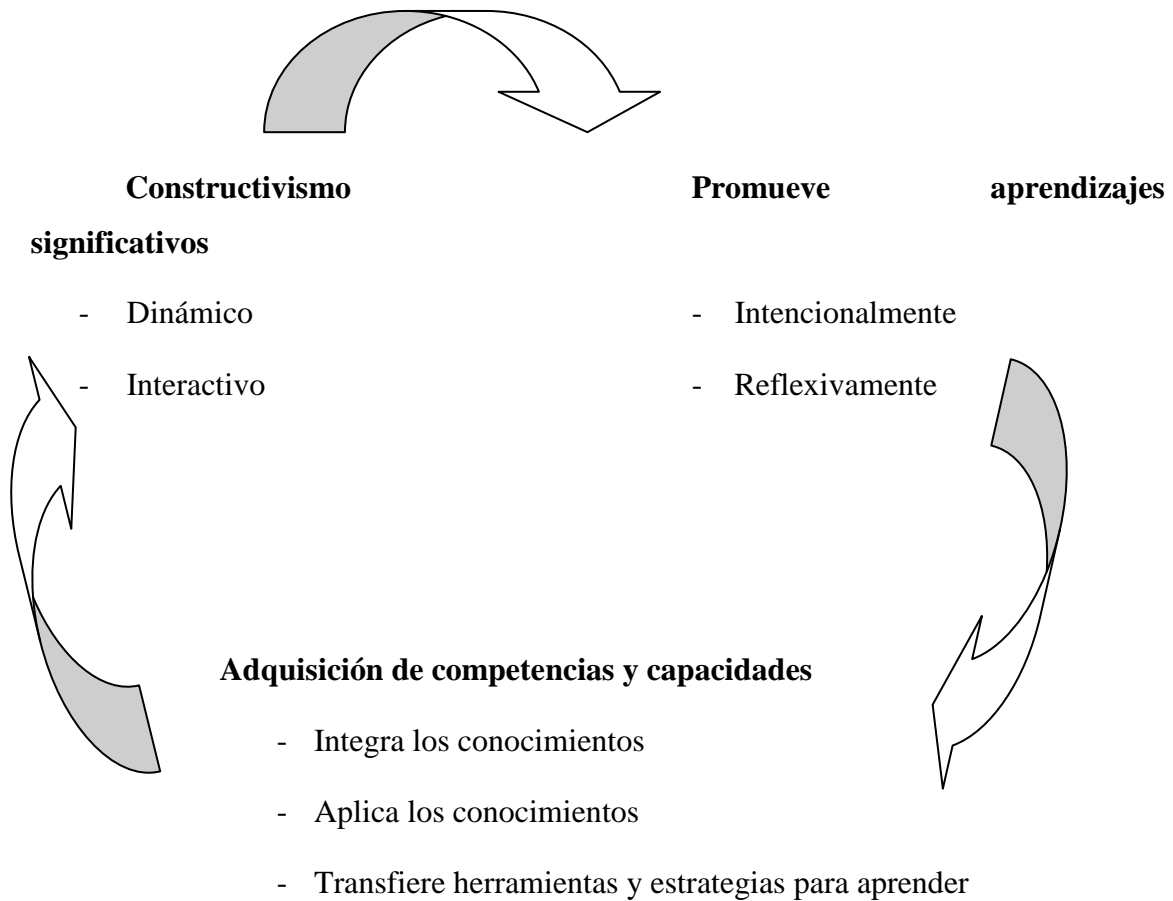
**Constructivismo**

- Dinámico
- Interactivo

**Promueve aprendizajes significativos**

- Intencionalmente
- Reflexivamente

**Adquisición de competencias y capacidades**

- Integra los conocimientos
- Aplica los conocimientos
- Transfiere herramientas y estrategias para aprender